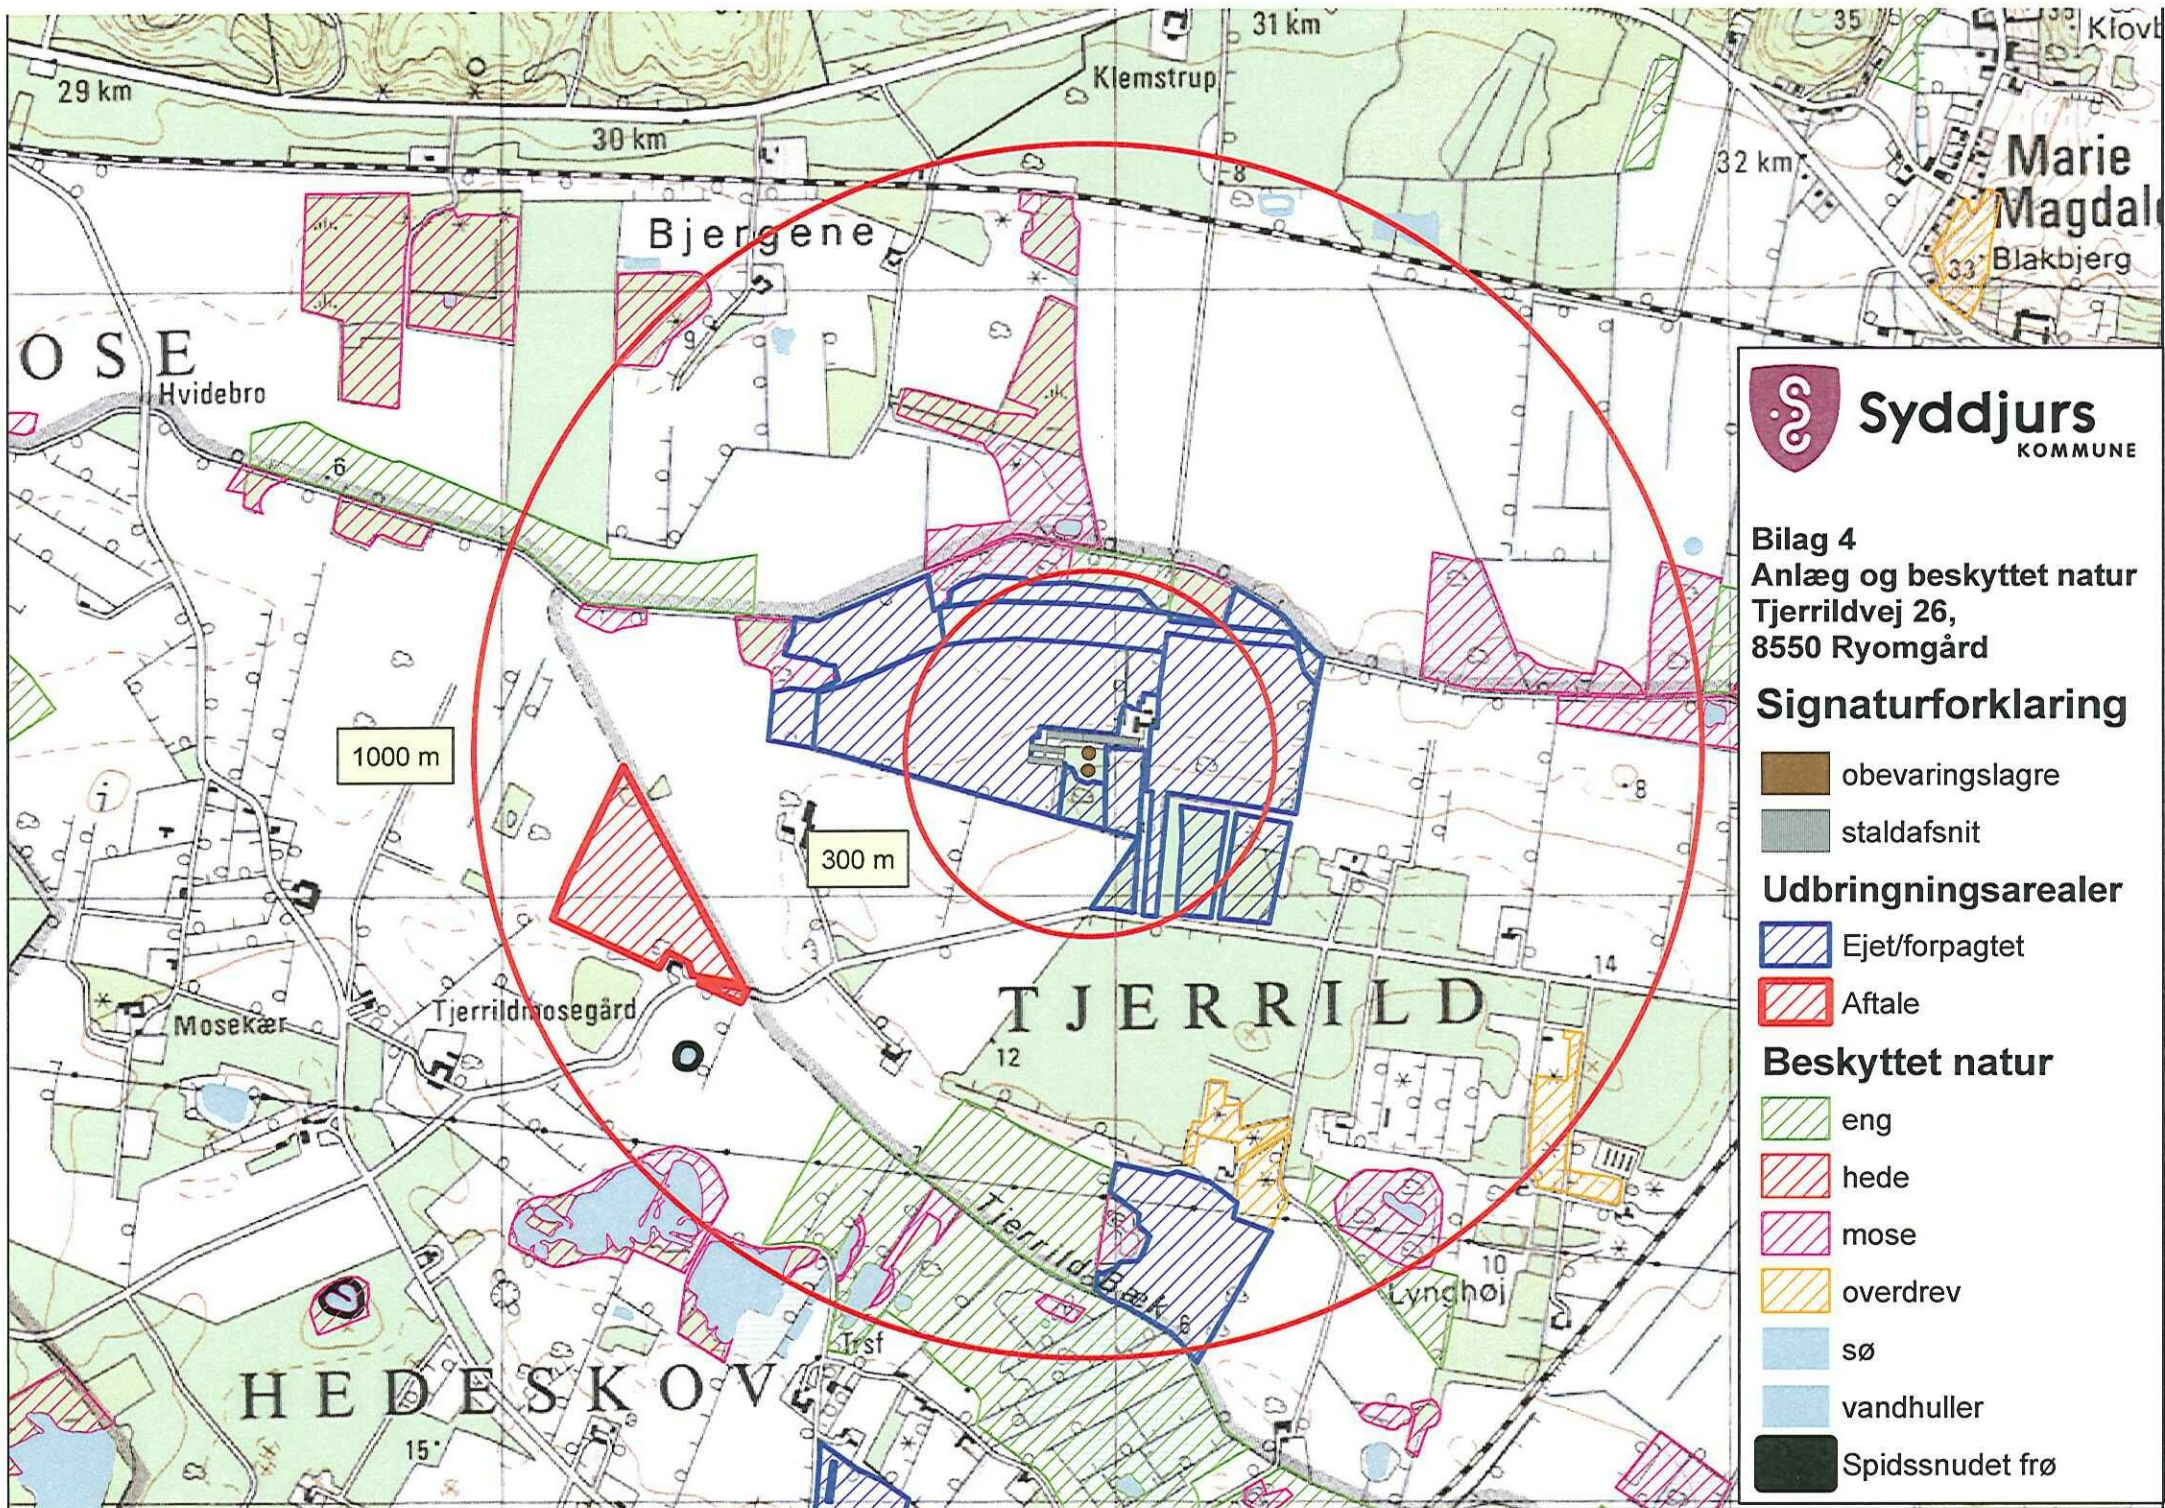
29 km
30 km
31 km
Klemstrup
32 km
35
Klovb
Marie Magdal
Blakbjerg
33
Bjergene
8
9
OSE
Hvidebro
6
1000 m
300 m
8
14
TJERRILD
12
Tjerrildmosegård
Mosekær
Tjerrild Bæk
6
10
Lynghøj
Trsf
HEDESKOV
15

Syddjurs KOMMUNE

Bilag 4
Anlæg og beskyttet natur
Tjerrildvej 26,
8550 Ryomgård

Signaturforklaring
obevaringslagre
staldafsnit

Udbringningsarealer
Ejet/forpagtet
Aftale

Beskyttet natur
eng
hede
mose
overdrev
sø
vandhuller
Spidssnudet frø